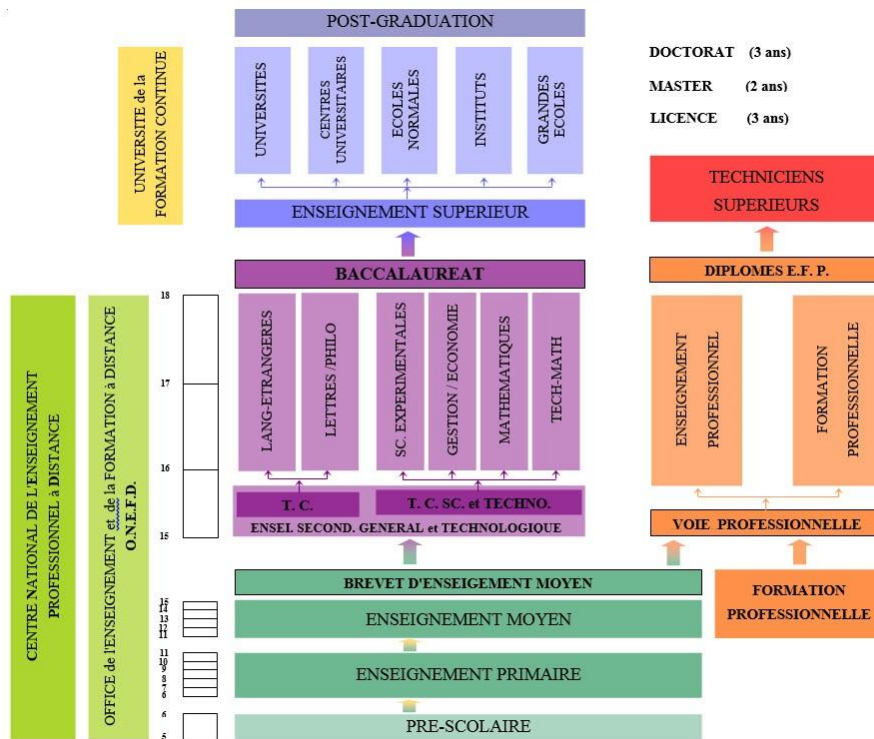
POST-GRADUATION

UNIVERSITES

CENTRES UNIVERSITAIRES

ECOLES NORMALES

INSTITUTS

GRANDES ECOLES

UNIVERSITE de la FORMATION CONTINUE

DOCTORAT (3 ans)

MASTER (2 ans)

LICENCE (3 ans)

ENSEIGNEMENT SUPERIEUR

TECHNICIENS SUPERIEURS

BACCALAUREAT

DIPLOMES E.F. P.

CENTRE NATIONAL DE L'ENSEIGNEMENT PROFESSIONNEL à DISTANCE

OFFICE de l'ENSEIGNEMENT et de la FORMATION à DISTANCE O.N.E.F.D.

18

17

16

15

LANG-ETRANGERES

LETTRES /PHILO

SC. EXPERIMENTALES

GESTION / ECONOMIE

MATHEMATIQUES

TECH-MATH

ENSEIGNEMENT PROFESSIONNEL

FORMATION PROFESSIONNELLE

T. C.

T. C. SC. et TECHNO.

ENSEI. SECOND. GENERAL et TECHNOLOGIQUE

VOIE PROFESSIONNELLE

BREVET D'ENSEIGEMENT MOYEN

15
14
13
12
11

ENSEIGNEMENT MOYEN

FORMATION PROFESSIONNELLE

11
10
9
8
7
6

ENSEIGNEMENT PRIMAIRE

6

5

PRE-SCOLAIRE